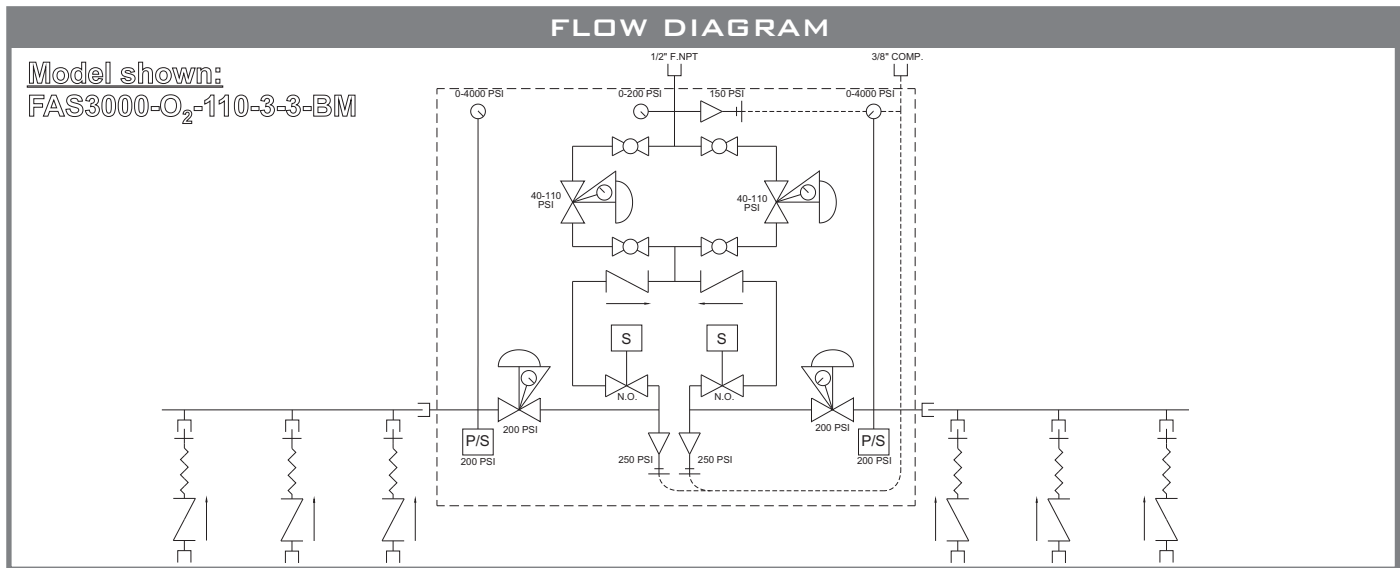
FLOW DIAGRAM

Model shown:
FAS3000-$O_2$-110-3-3-BM

1/2" F.NPT

3/8" COMP.

0-4000 PSI

0-200 PSI

150 PSI

0-4000 PSI

40-110 PSI

40-110 PSI

S

S

N.O.

N.O.

200 PSI

200 PSI

P/S
200 PSI

P/S
200 PSI

250 PSI

250 PSI